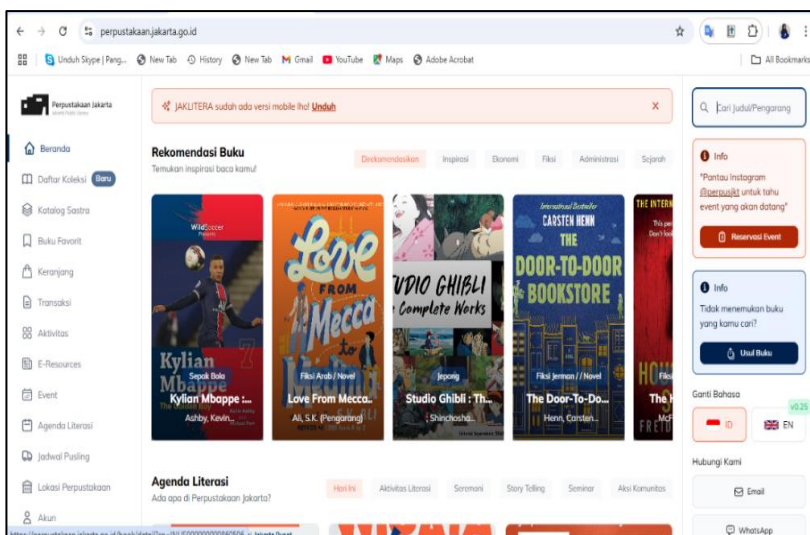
perpustakaan.jakarta.go.id

Unduh Skype | Pang... New Tab History New Tab Gmail YouTube Maps Adobe Acrobat All Bookmarks

Perpustakaan Jakarta

Beranda
Daftar Koleksi Baru
Katalog Sastra
Buku Favorit
Keranjang
Transaksi
Aktivitas
E-Resources
Event
Agenda Literasi
Jadwal Pusling
Lokasi Perpustakaan
Akun

JAKLITERA sudah ada versi mobile lho! Unduh ×

Rekomendasi Buku
Temukan inspirasi baca kamu!

Direkomendasikan Inspirasi Ekonomi Fiksi Administrasi Sejarah

Sepak Bola
Kylian Mbappe :...
Ashby, Kevin...

Fiksi Arab / Novel
Love From Mecca...
Ali, S.K. (Pengarang)

Jepang
Studio Ghibli : Th...
Shinchosha...

Fiksi Jerman / / Novel
The Door-To-Do...
Henn, Carsten...

Agenda Literasi
Ada apa di Perpustakaan Jakarta?

Hari Ini Aktivitas Literasi Seremoni Story Telling Seminar Aksi Komunitas

Cari Judul/Pengarang

Info
"Pantau Instagram @perpusjkt untuk tahu event yang akan datang"
Reservasi Event

Info
Tidak menemukan buku yang kamu cari?
Usul Buku

Ganti Bahasa
v0.25
ID
EN

Hubungi Kami
Email
WhatsApp